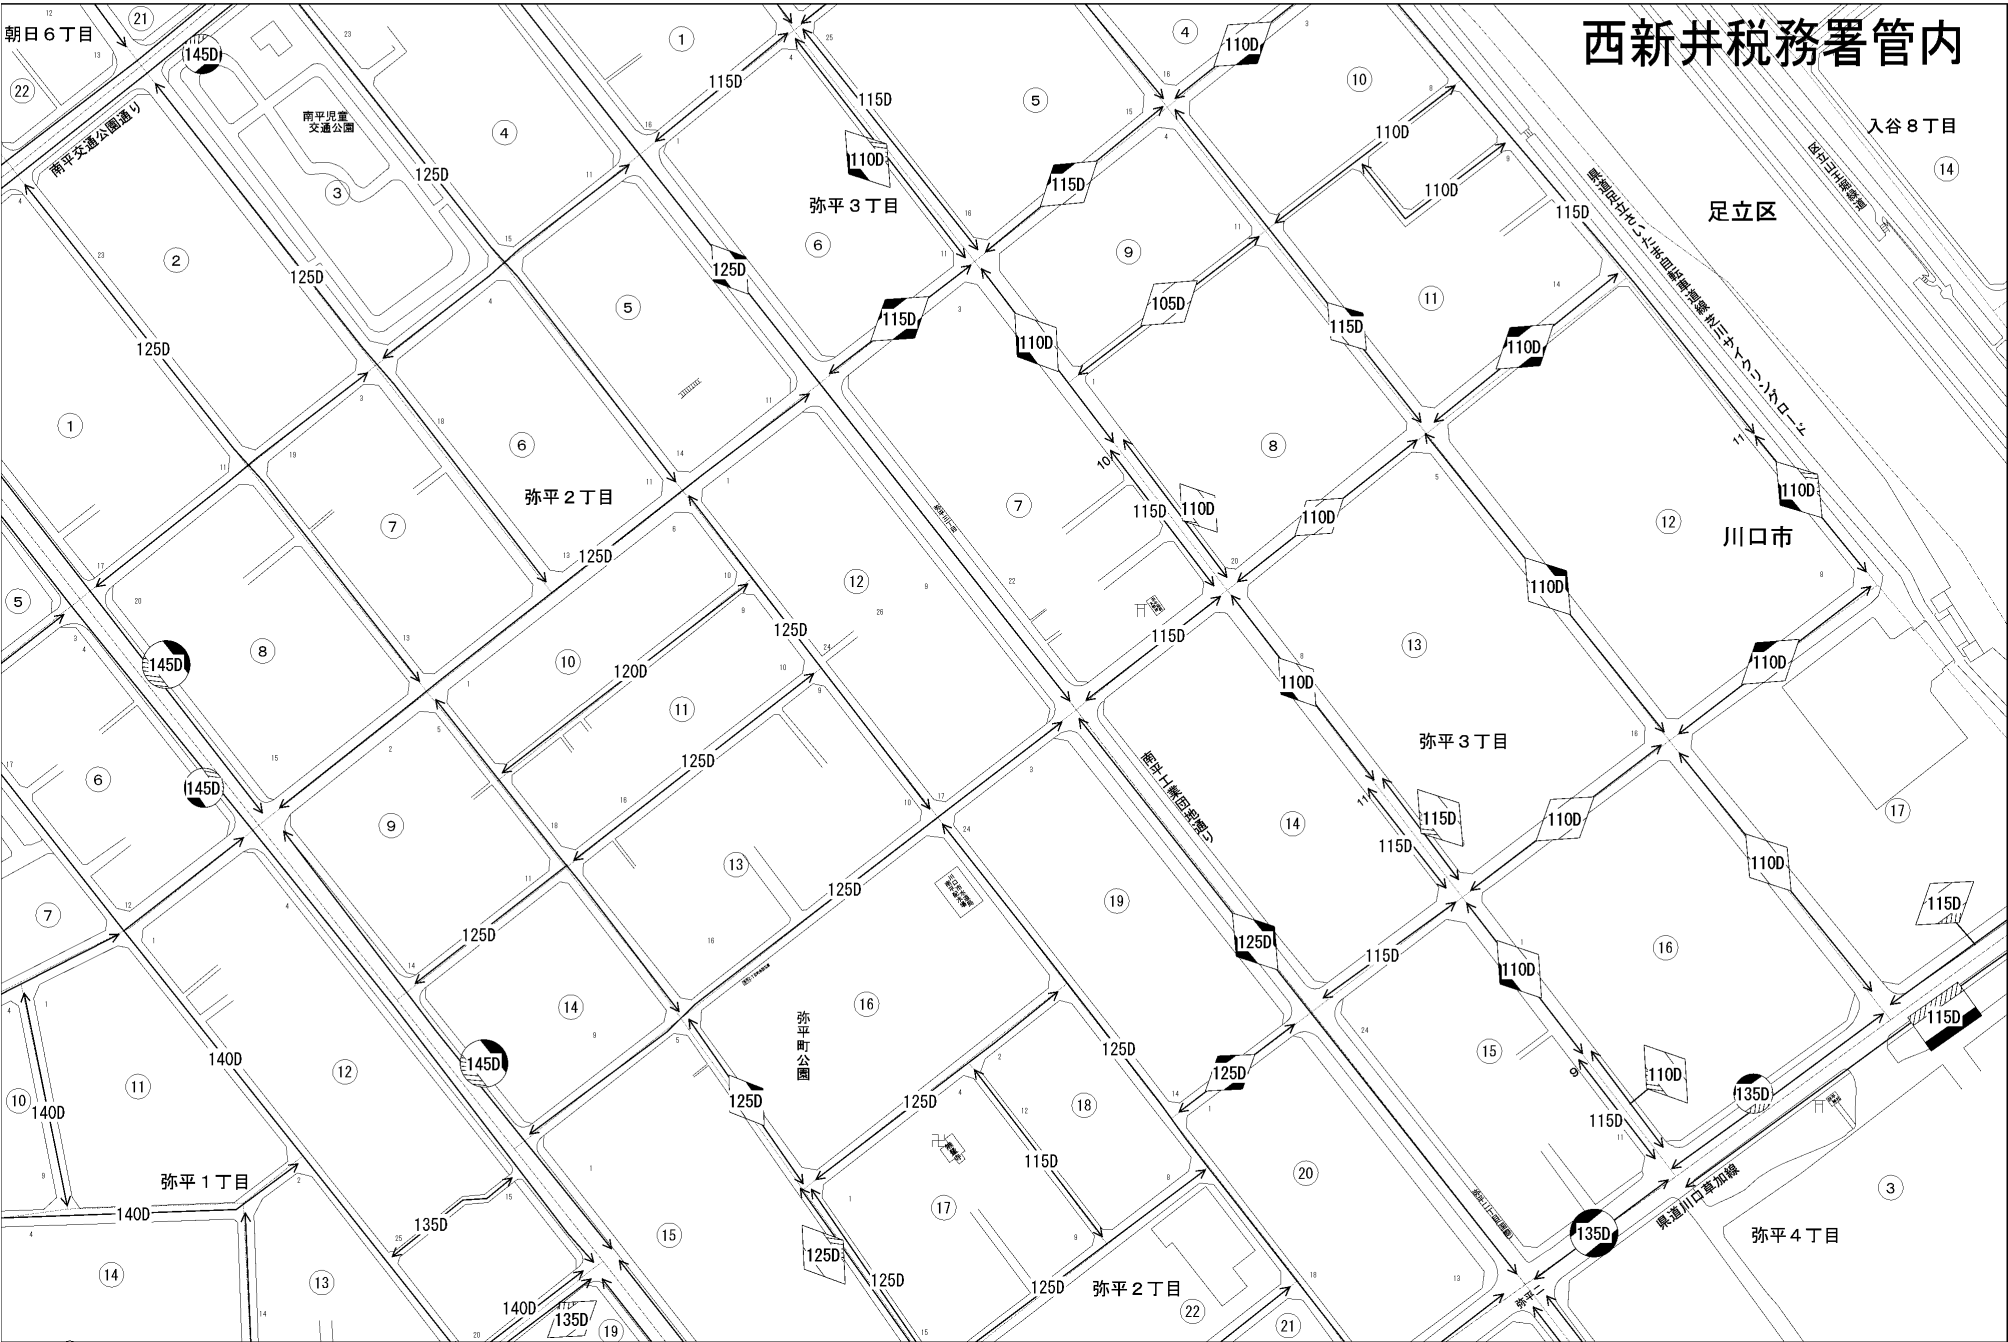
西新井税務署管内

朝日６丁目
21
145D
南平児童交通公園
南平交通公園通り
22
1
4
3
2
125D
125D
125D
1
5
6
7
8
9
10
11
12
13
14
15
16
17
弥平２丁目
弥平３丁目
115D
115D
110D
115D
125D
115D
110D
105D
115D
110D
110D
115D
110D
110D
110D
120D
125D
125D
125D
125D
115D
115D
110D
110D
110D
115D
115D
110D
110D
115D
125D
115D
125D
115D
110D
135D
135D
115D
110D
145D
145D
145D
140D
140D
140D
135D
140D
135D
125D
125D
125D
125D
115D
125D
入谷８丁目
足立区
川口市
弥平３丁目
弥平町公園
弥平１丁目
弥平２丁目
弥平４丁目
県道川口草加線
18
19
20
21
22